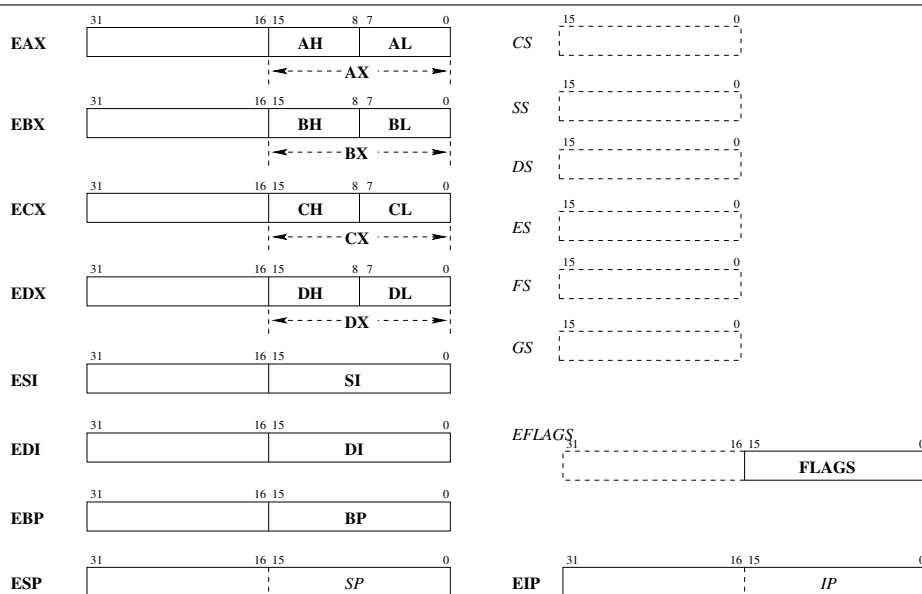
31 16 15 8 7 0
EAX AH AL
AX

31 16 15 8 7 0
EBX BH BL
BX

31 16 15 8 7 0
ECX CH CL
CX

31 16 15 8 7 0
EDX DH DL
DX

31 16 15 0
ESI SI

31 16 15 0
EDI DI

31 16 15 0
EBP BP

31 16 15 0
ESP SP

15 0
CS

15 0
SS

15 0
DS

15 0
ES

15 0
FS

15 0
GS

EFLAGS
31 16 15 0
FLAGS

31 16 15 0
EIP IP